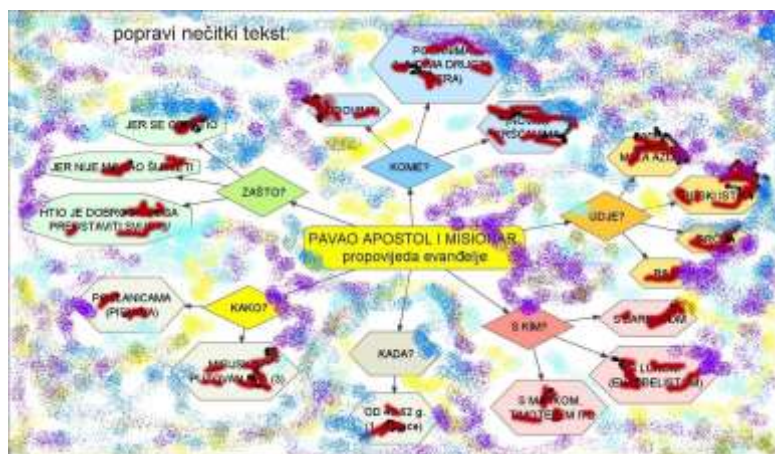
popravi nečitki tekst

PO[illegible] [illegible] DRUGIM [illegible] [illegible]RA)

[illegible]

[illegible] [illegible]

KOME?

JER SE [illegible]

JER NIJE MO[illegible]AO ŠUTJETI

ZAŠTO?

HTIO JE DOBRO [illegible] PREDSTAVITI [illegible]

M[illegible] A AZI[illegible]

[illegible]SKI ST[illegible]

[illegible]

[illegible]

UDJE?

PAVAO APOSTOL I MISIONAR
propovijeda evanđelje

P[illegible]LANICAMA (P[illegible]A)

KAKO?

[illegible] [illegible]

KADA?

S KIM?

S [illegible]BARN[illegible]OM

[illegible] LUKOM (E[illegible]RELISTOM)

S M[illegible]KOM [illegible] TIMOTEJEM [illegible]

OD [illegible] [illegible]2 g. (1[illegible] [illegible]ce)